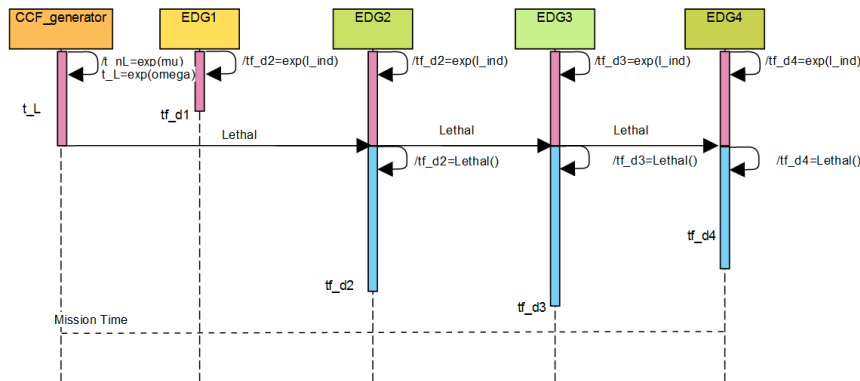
CCF_generator

EDG1

EDG2

EDG3

EDG4

/t_nL=exp(mu)
t_L=exp(omega)

/tf_d2=exp(l_ind)

/tf_d2=exp(l_ind)

/tf_d3=exp(l_ind)

/tf_d4=exp(l_ind)

t_L

tf_d1

Lethal

Lethal

Lethal

/tf_d2=Lethal()

/tf_d3=Lethal()

/tf_d4=Lethal()

tf_d4

tf_d2

tf_d3

Mission Time